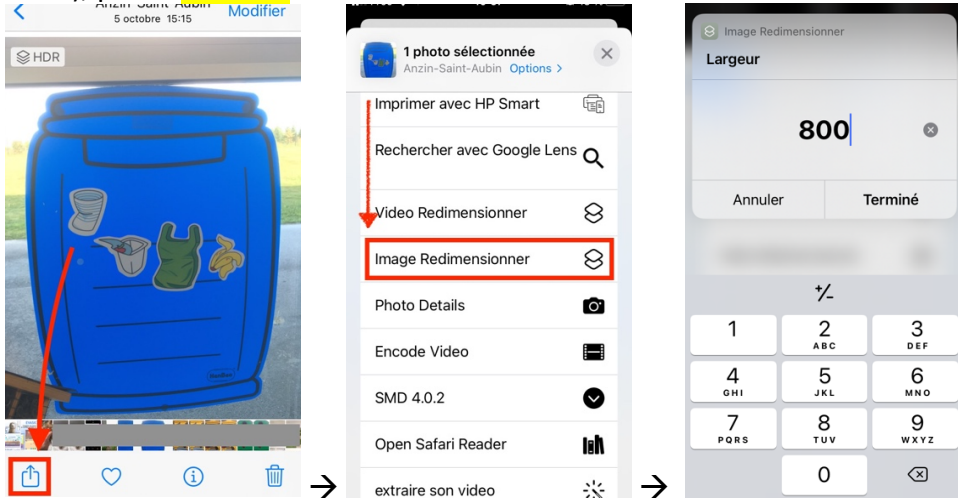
Anzin-Saint-Aubin
5 octobre 15:15
Modifier
HDR

→

1 photo sélectionnée
Anzin-Saint-Aubin Options >
Imprimer avec HP Smart
Rechercher avec Google Lens
Video Redimensionner
Image Redimensionner
Photo Details
Encode Video
SMD 4.0.2
Open Safari Reader
extraire son video

→

Image Redimensionner
Largeur
800
Annuler
Terminé
+/-
| 1 | 2 ABC | 3 DEF |
|---|---|---|
| 4 GHI | 5 JKL | 6 MNO |
| 7 PQRS | 8 TUV | 9 WXYZ |
| | 0 | |